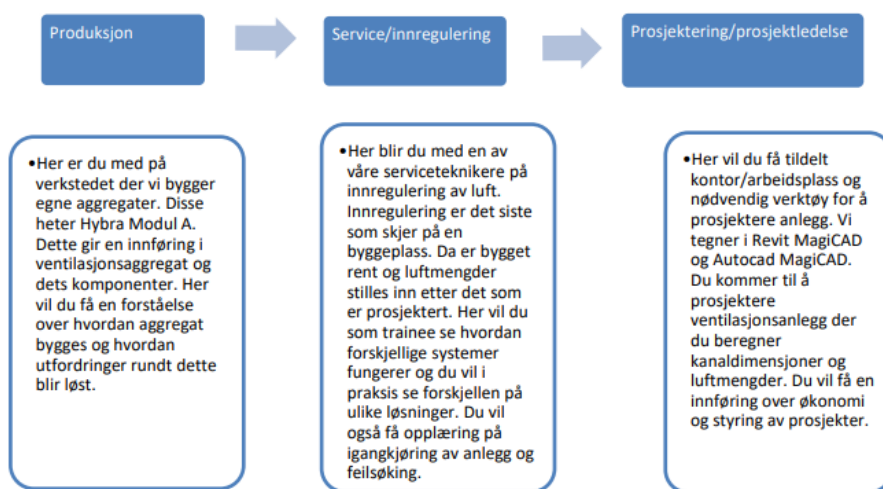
Produksjon

Service/innregulering

Prosjektering/prosjektledelse

•Her er du med på verkstedet der vi bygger egne aggregater. Disse heter Hybra Modul A. Dette gir en innføring i ventilasjonsaggregat og dets komponenter. Her vil du få en forståelse over hvordan aggregat bygges og hvordan utfordringer rundt dette blir løst.

•Her blir du med en av våre serviceteknikere på innregulering av luft. Innregulering er det siste som skjer på en byggeplass. Da er bygget rent og luftmengder stilles inn etter det som er prosjektert. Her vil du som trainee se hvordan forskjellige systemer fungerer og du vil i praksis se forskjellen på ulike løsninger. Du vil også få opplæring på igangkjøring av anlegg og feilsøking.

•Her vil du få tildelt kontor/arbeidsplass og nødvendig verktøy for å prosjektere anlegg. Vi tegner i Revit MagiCAD og Autocad MagiCAD. Du kommer til å prosjektere ventilasjonsanlegg der du beregner kanaldimensjoner og luftmengder. Du vil få en innføring over økonomi og styring av prosjekter.